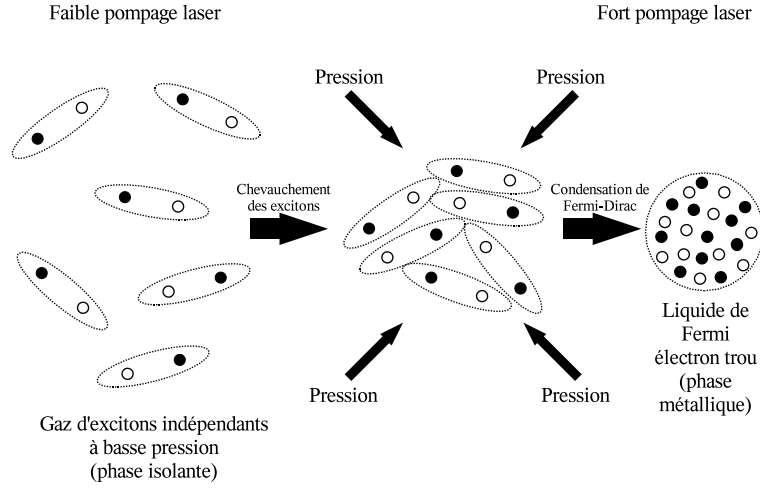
Faible pompage laser

Fort pompage laser

Pression

Pression

Chevauchement des excitons

Condensation de Fermi-Dirac

Pression

Pression

Liquide de Fermi électron trou (phase métallique)

Gaz d'excitons indépendants à basse pression (phase isolante)